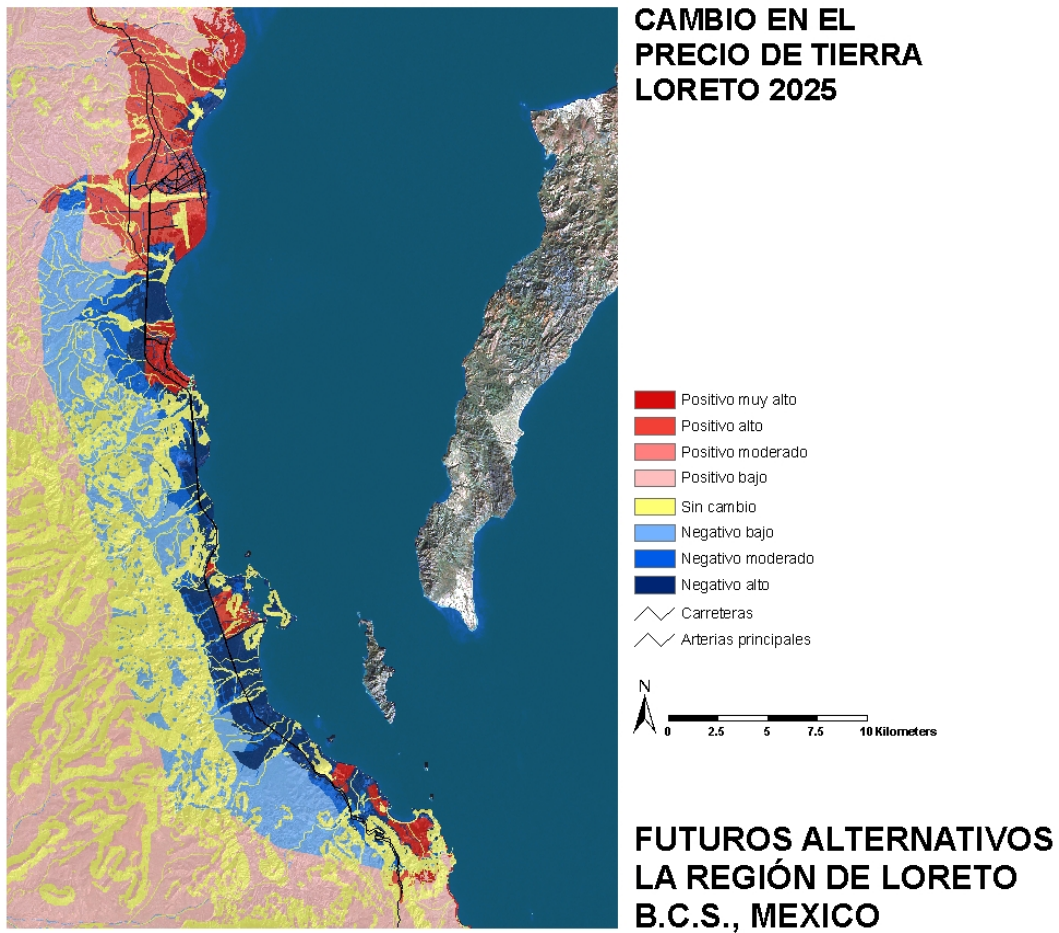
CAMBIO EN EL PRECIO DE TIERRA LORETO 2025

Positivo muy alto
Positivo alto
Positivo moderado
Positivo bajo
Sin cambio
Negativo bajo
Negativo moderado
Negativo alto
Carreteras
Arterias principales

N

0 2.5 5 7.5 10 Kilometers

FUTUROS ALTERNATIVOS LA REGIÓN DE LORETO B.C.S., MEXICO